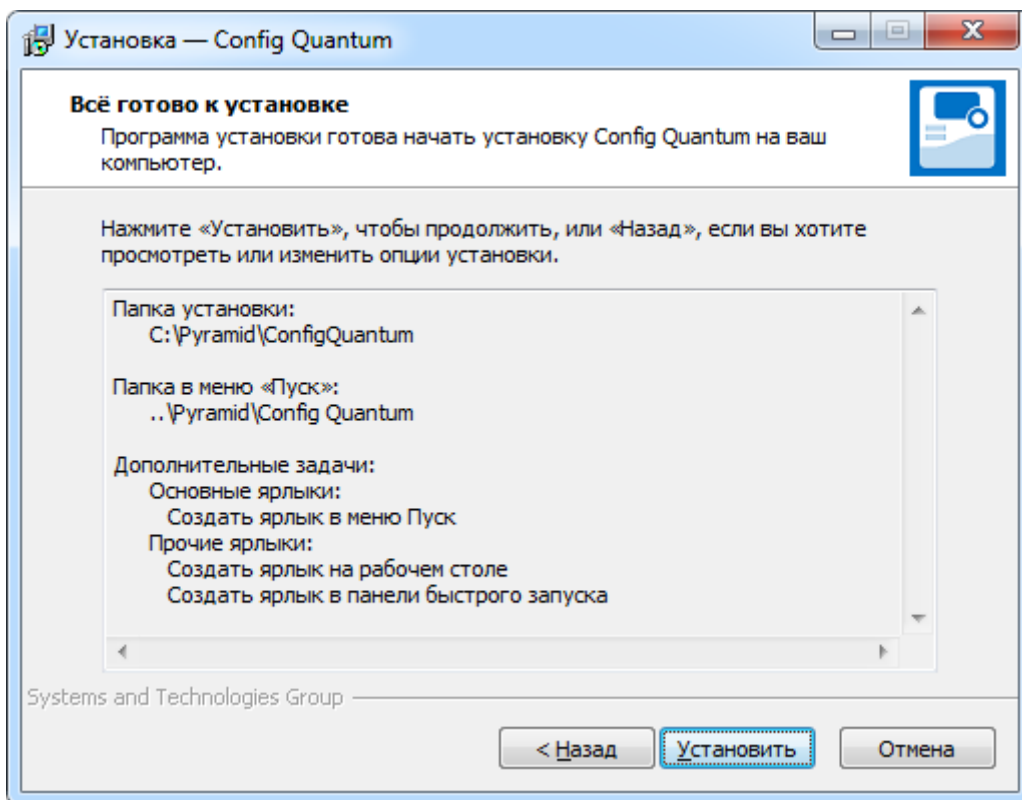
Установка — Config Quantum

Всё готово к установке

Программа установки готова начать установку Config Quantum на ваш компьютер.

Нажмите «Установить», чтобы продолжить, или «Назад», если вы хотите просмотреть или изменить опции установки.

Папка установки:
C:\Pyramid\ConfigQuantum

Папка в меню «Пуск»:
..\Pyramid\Config Quantum

Дополнительные задачи:
Основные ярлыки:
Создать ярлык в меню Пуск
Прочие ярлыки:
Создать ярлык на рабочем столе
Создать ярлык в панели быстрого запуска

Systems and Technologies Group

< Назад
Установить
Отмена